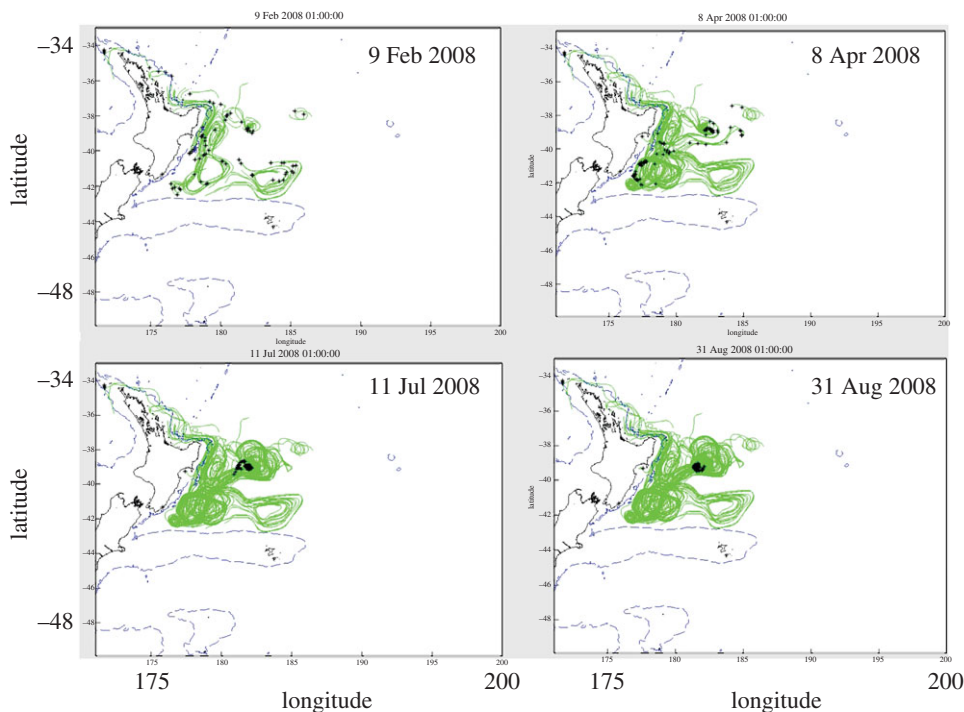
9 Feb 2008 01:00:00

−34

latitude

−48

-34
-36
-38
-40
-42
-44
-46
-48

9 Feb 2008

175
180
185
190
195
200
longitude

8 Apr 2008 01:00:00

-34
-36
-38
-40
-42
-44
-46
-48

latitude

8 Apr 2008

175
180
185
190
195
200
longitude

11 Jul 2008 01:00:00

−34

latitude

−48

-34
-36
-38
-40
-42
-44
-46
-48

11 Jul 2008

175
180
185
190
195
200

31 Aug 2008 01:00:00

-34
-36
-38
-40
-42
-44
-46
-48

latitude

31 Aug 2008

175
180
185
190
195
200

175
longitude
200

175
longitude
200